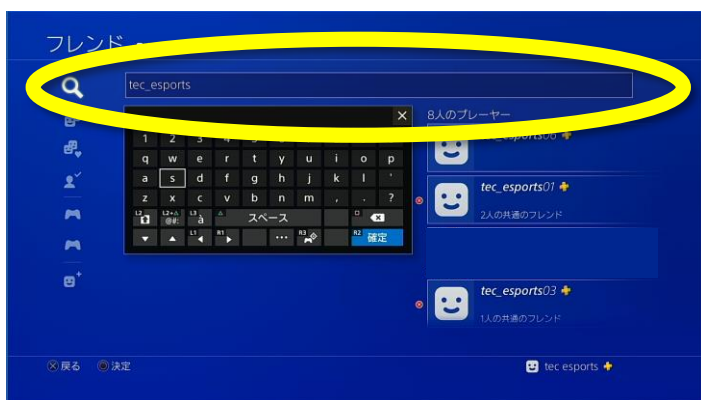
フレンド

tec_esports

8人のプレーヤー

tec_esports00

1 2 3 4 5 6 7 8 9 0
q w e r t y u i o p
a s d f g h j k l '
z x c v b n m , . ?
L2 L2+△ @#: L3 à △ スペース □
L1 R1 ... R3 R2 確定

tec_esports01
2人の共通のフレンド

tec_esports03
1人の共通のフレンド

ⓧ戻る ◎決定

tec esports